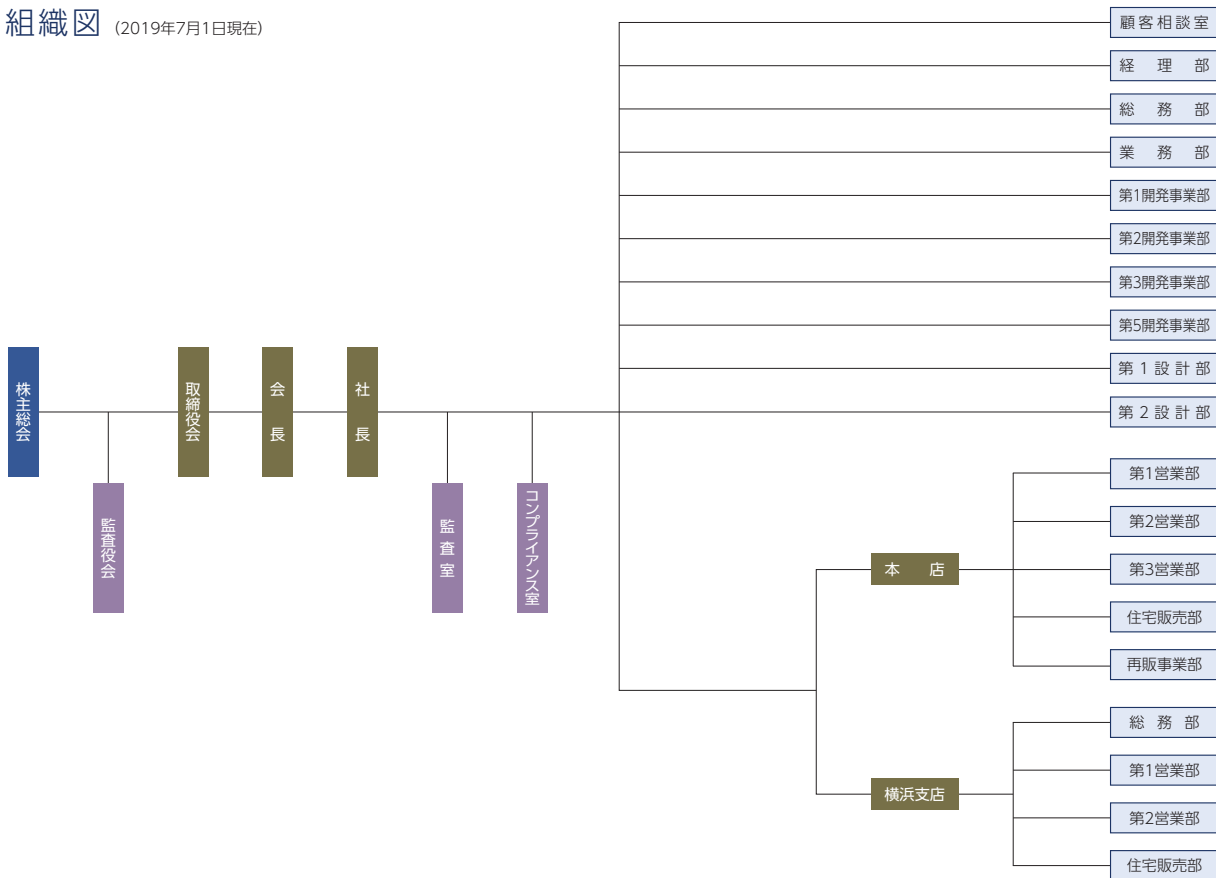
組織図（2019年7月1日現在）

株主総会

監査役会

取締役会

会長

社長

監査室

コンプライアンス室

顧客相談室
経理部
総務部
業務部
第1開発事業部
第2開発事業部
第3開発事業部
第5開発事業部
第1設計部
第2設計部

本店
第1営業部
第2営業部
第3営業部
住宅販売部
再販事業部

横浜支店
総務部
第1営業部
第2営業部
住宅販売部